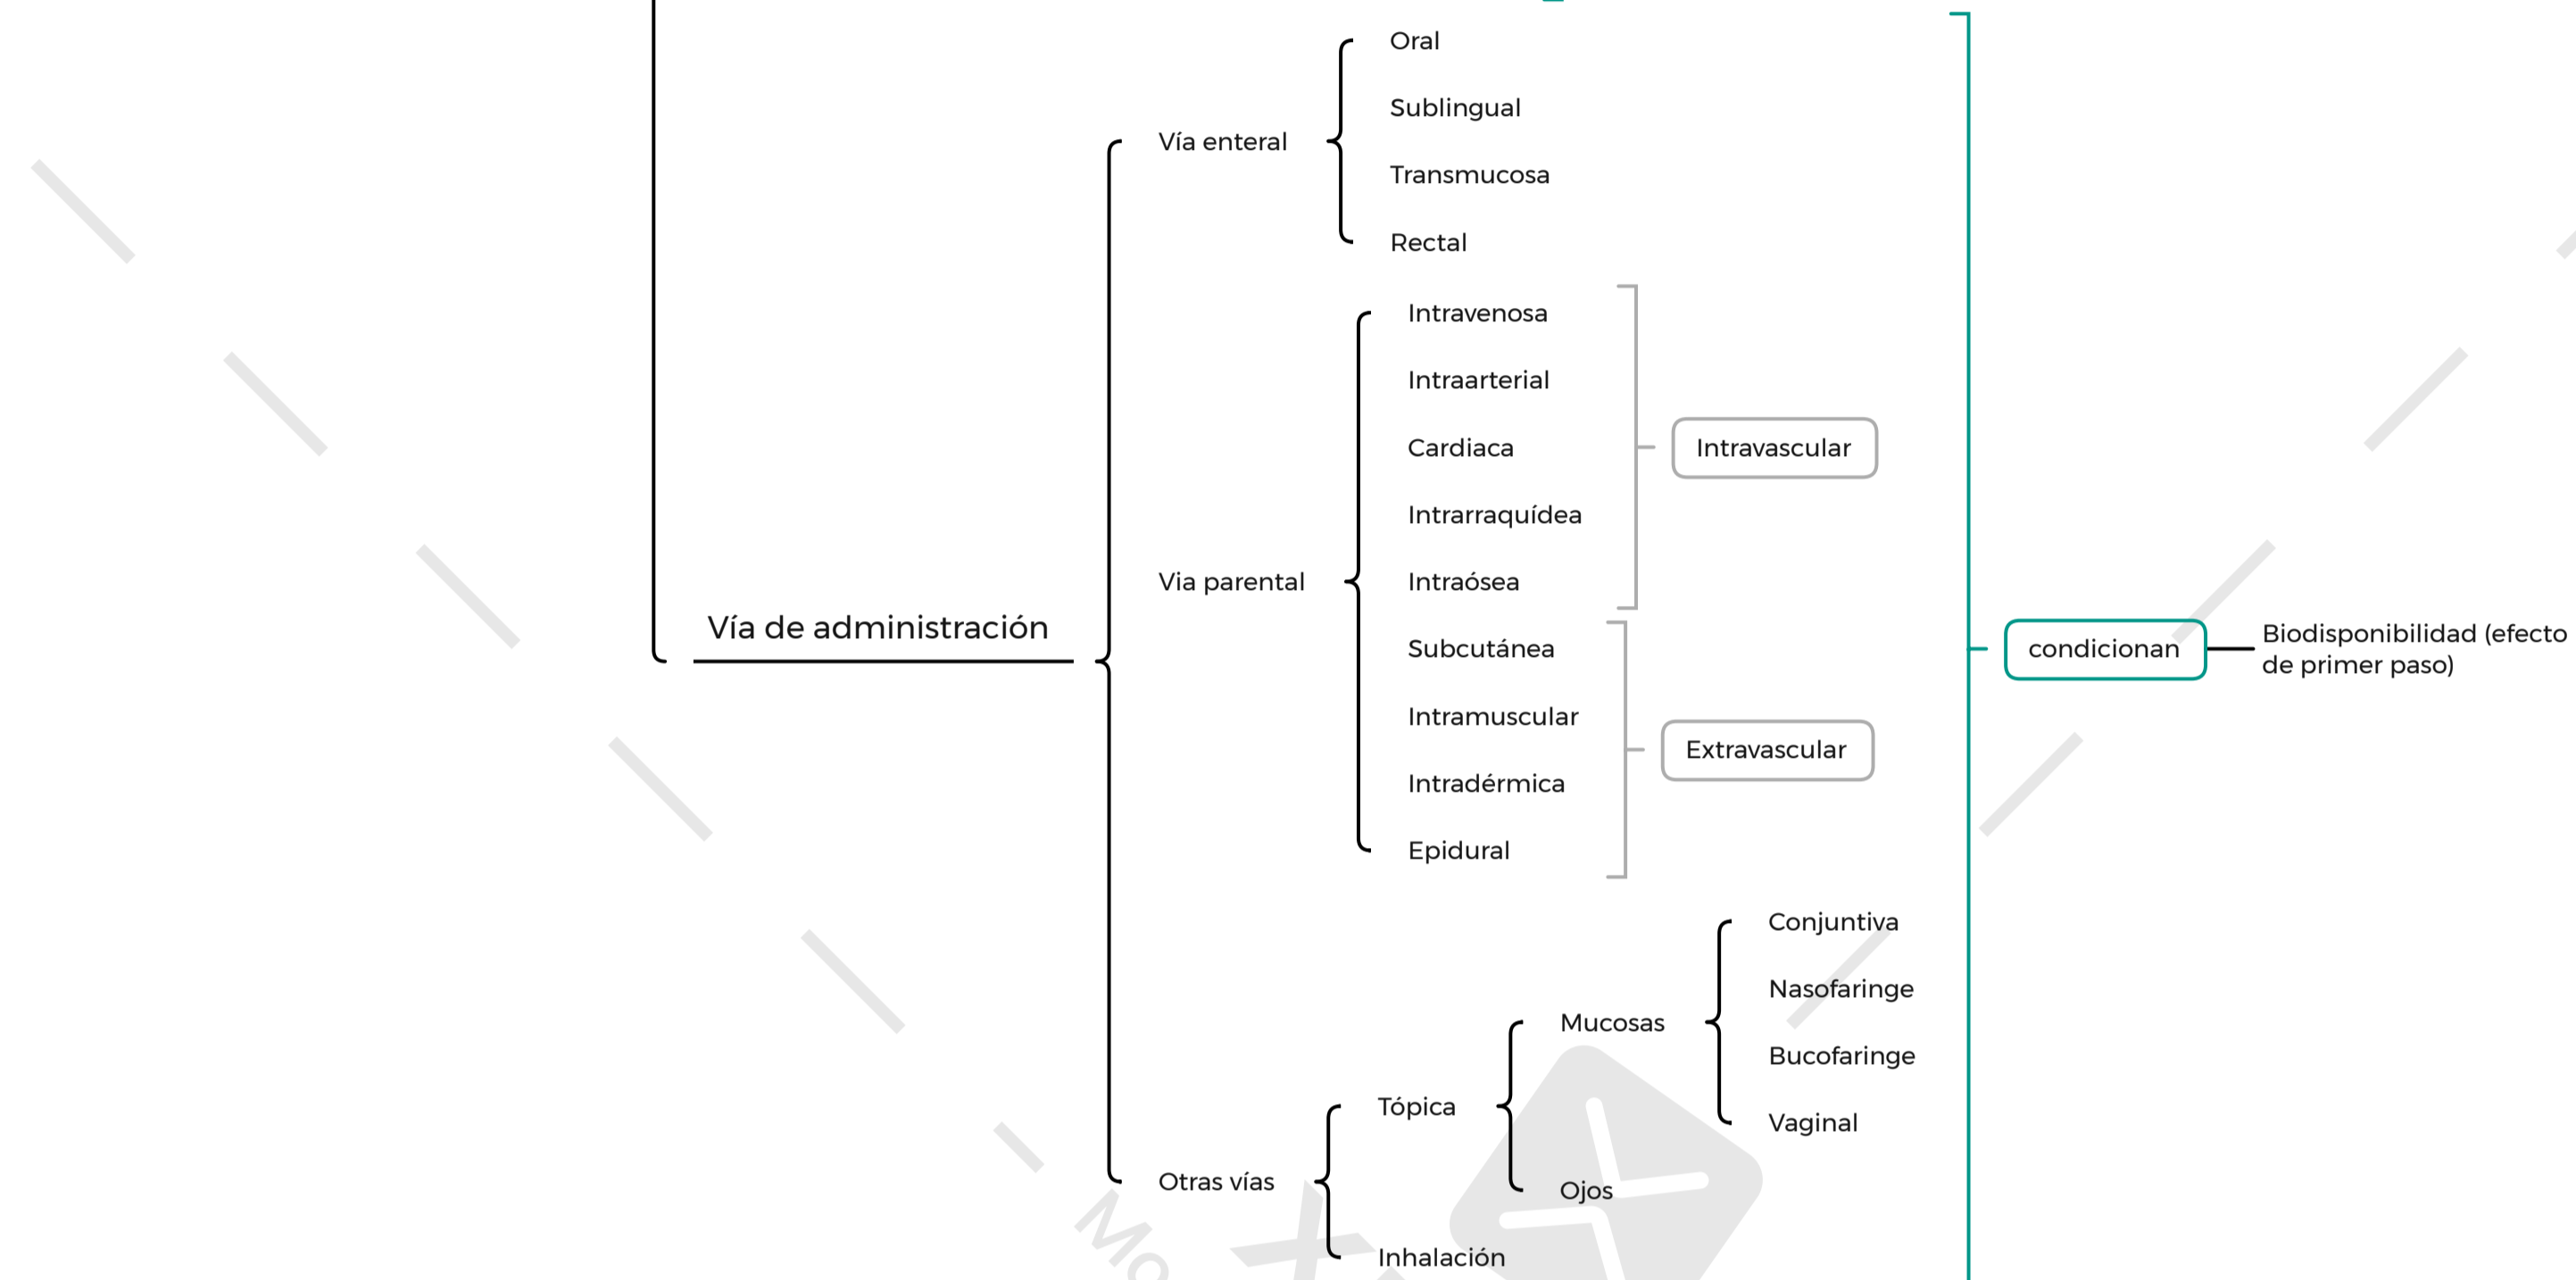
Vía de administración

Vía enteral
Oral
Sublingual
Transmucosa
Rectal

Via parental
Intravenosa
Intraarterial
Cardiaca
Intrarraquídea
Intraósea
Intravascular
Subcutánea
Intramuscular
Intradérmica
Epidural
Extravascular

Otras vías
Tópica
Mucosas
Conjuntiva
Nasofaringe
Bucofaringe
Vaginal
Ojos
Inhalación

condicionan
Biodisponibilidad (efecto de primer paso)

Mo